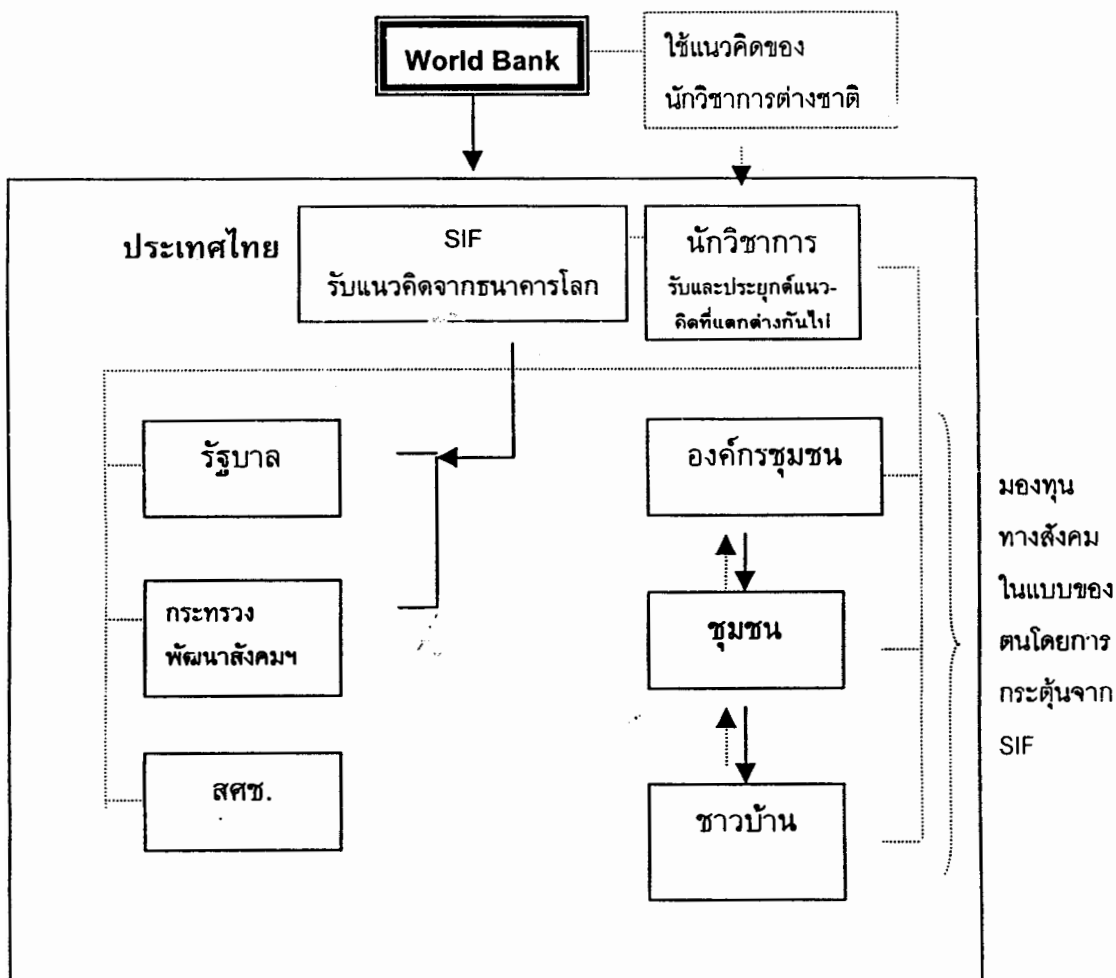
World Bank

ใช้แนวคิดของนักวิชาการต่างชาติ

ประเทศไทย

SIF
รับแนวคิดจากธนาคารโลก

นักวิชาการ
รับและประยุกต์แนวคิดที่แตกต่างกันไป

รัฐบาล

กระทรวง
พัฒนาสังคมฯ

สศช.

องค์กรชุมชน

ชุมชน

ชาวบ้าน

มองทุนทางสังคมในแบบของตนโดยการกระตุ้นจาก SIF